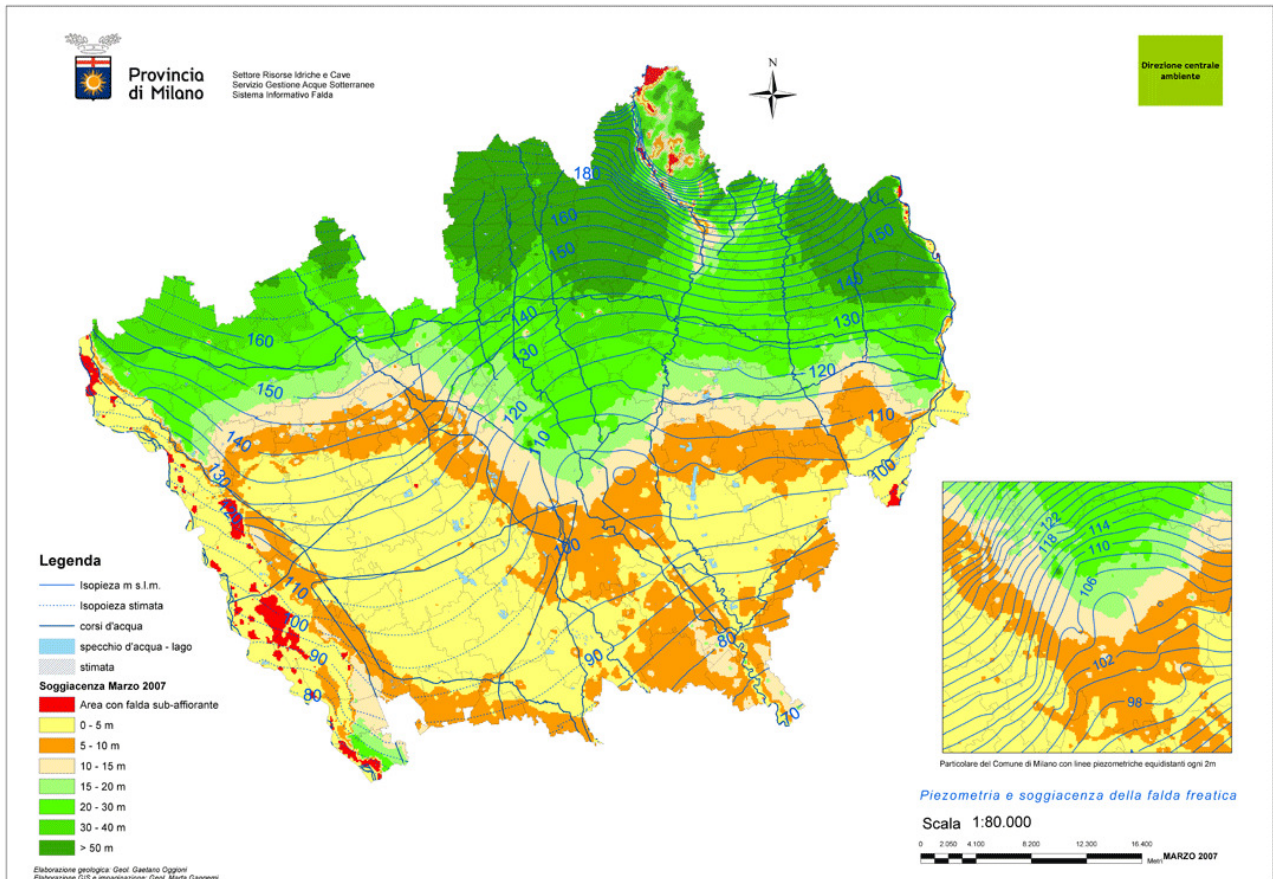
Provincia di Milano

Settore Risorse Idriche e Cave
Servizio Gestione Acque Sotterranee
Sistema Informativo Falda

N

Direzione centrale ambiente

180
160
150
140
130
120
110
150
140
130
120
110
100
160
150
140
130
120
110
100
90
80
100
90
80
70

122
118
114
110
106
102
98

Legenda
Isopieza m s.l.m.
Isopieza stimata
corsi d'acqua
specchio d'acqua - lago
stimata

Soggiacenza Marzo 2007
Area con falda sub-affiorante
0 - 5 m
5 - 10 m
10 - 15 m
15 - 20 m
20 - 30 m
30 - 40 m
> 50 m

Elaborazione geologica: Geol. Gaetano Oggioni
Elaborazione GIS e impaginazione: Geol. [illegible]

Particolare del Comune di Milano con linee piezometriche equidistanti ogni 2m

Piezometria e soggiacenza della falda freatica

Scala 1:80.000

0 2.050 4.100 8.200 12.300 16.400 Metri

MARZO 2007